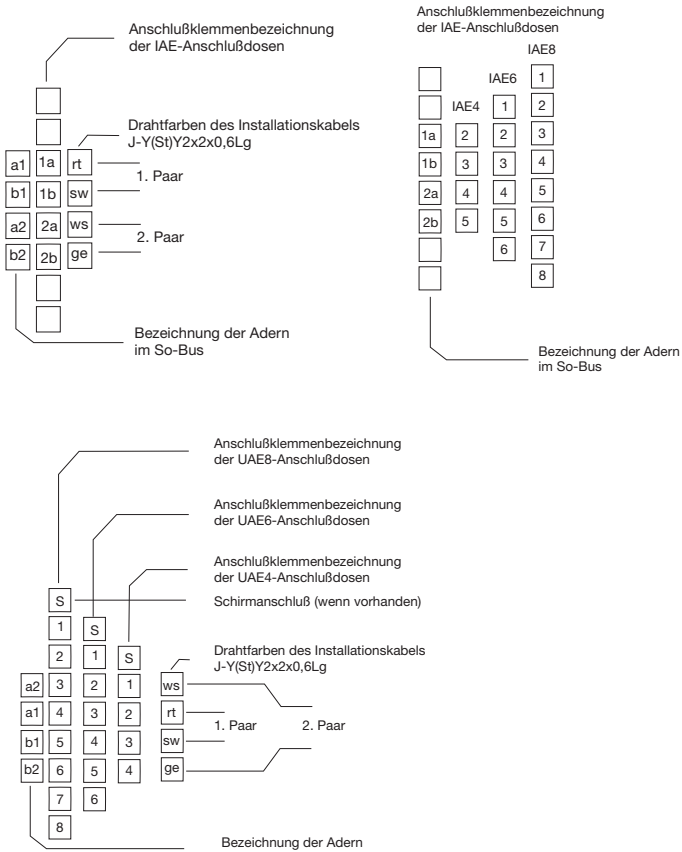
Anschlußklemmenbezeichnung der IAE-Anschlußdosen

Drahtfarben des Installationskabels J-Y(St)Y2x2x0,6Lg

a1 1a rt
b1 1b sw
1. Paar
a2 2a ws
b2 2b ge
2. Paar

Bezeichnung der Adern im So-Bus

Anschlußklemmenbezeichnung der IAE-Anschlußdosen

IAE8
IAE6
IAE4

| | | | 1 |
|---|---|---|---|
| | IAE4 | 1 | 2 |
| 1a | 2 | 2 | 3 |
| 1b | 3 | 3 | 4 |
| 2a | 4 | 4 | 5 |
| 2b | 5 | 5 | 6 |
| | | 6 | 7 |
| | | | 8 |

Bezeichnung der Adern im So-Bus

Anschlußklemmenbezeichnung der UAE8-Anschlußdosen

Anschlußklemmenbezeichnung der UAE6-Anschlußdosen

Anschlußklemmenbezeichnung der UAE4-Anschlußdosen

Schirmanschluß (wenn vorhanden)

Drahtfarben des Installationskabels J-Y(St)Y2x2x0,6Lg

| | S | | | |
|---|---|---|---|---|
| | 1 | S | | |
| | 2 | 1 | S | |
| a2 | 3 | 2 | 1 | ws |
| a1 | 4 | 3 | 2 | rt |
| b1 | 5 | 4 | 3 | sw |
| b2 | 6 | 5 | 4 | ge |
| | 7 | 6 | | |
| | 8 | | | |

1. Paar
2. Paar

Bezeichnung der Adern